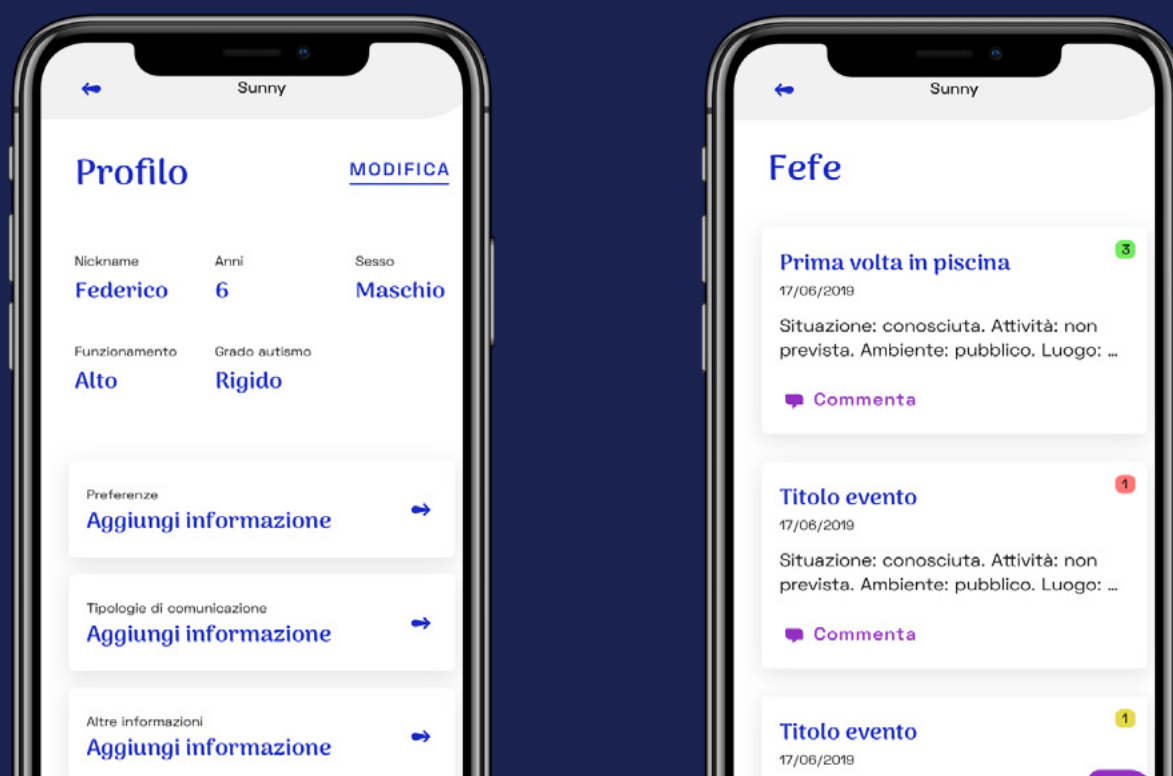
Sunny

Profilo

MODIFICA

Nickname
Federico

Anni
6

Sesso
Maschio

Funzionamento
Alto

Grado autismo
Rigido

Preferenze
Aggiungi informazione

Tipologie di comunicazione
Aggiungi informazione

Altre informazioni
Aggiungi informazione

Sunny

Fefe

3
Prima volta in piscina
17/06/2019
Situazione: conosciuta. Attività: non prevista. Ambiente: pubblico. Luogo: ...

Commenta

1
Titolo evento
17/06/2019
Situazione: conosciuta. Attività: non prevista. Ambiente: pubblico. Luogo: ...

Commenta

1
Titolo evento
17/06/2019